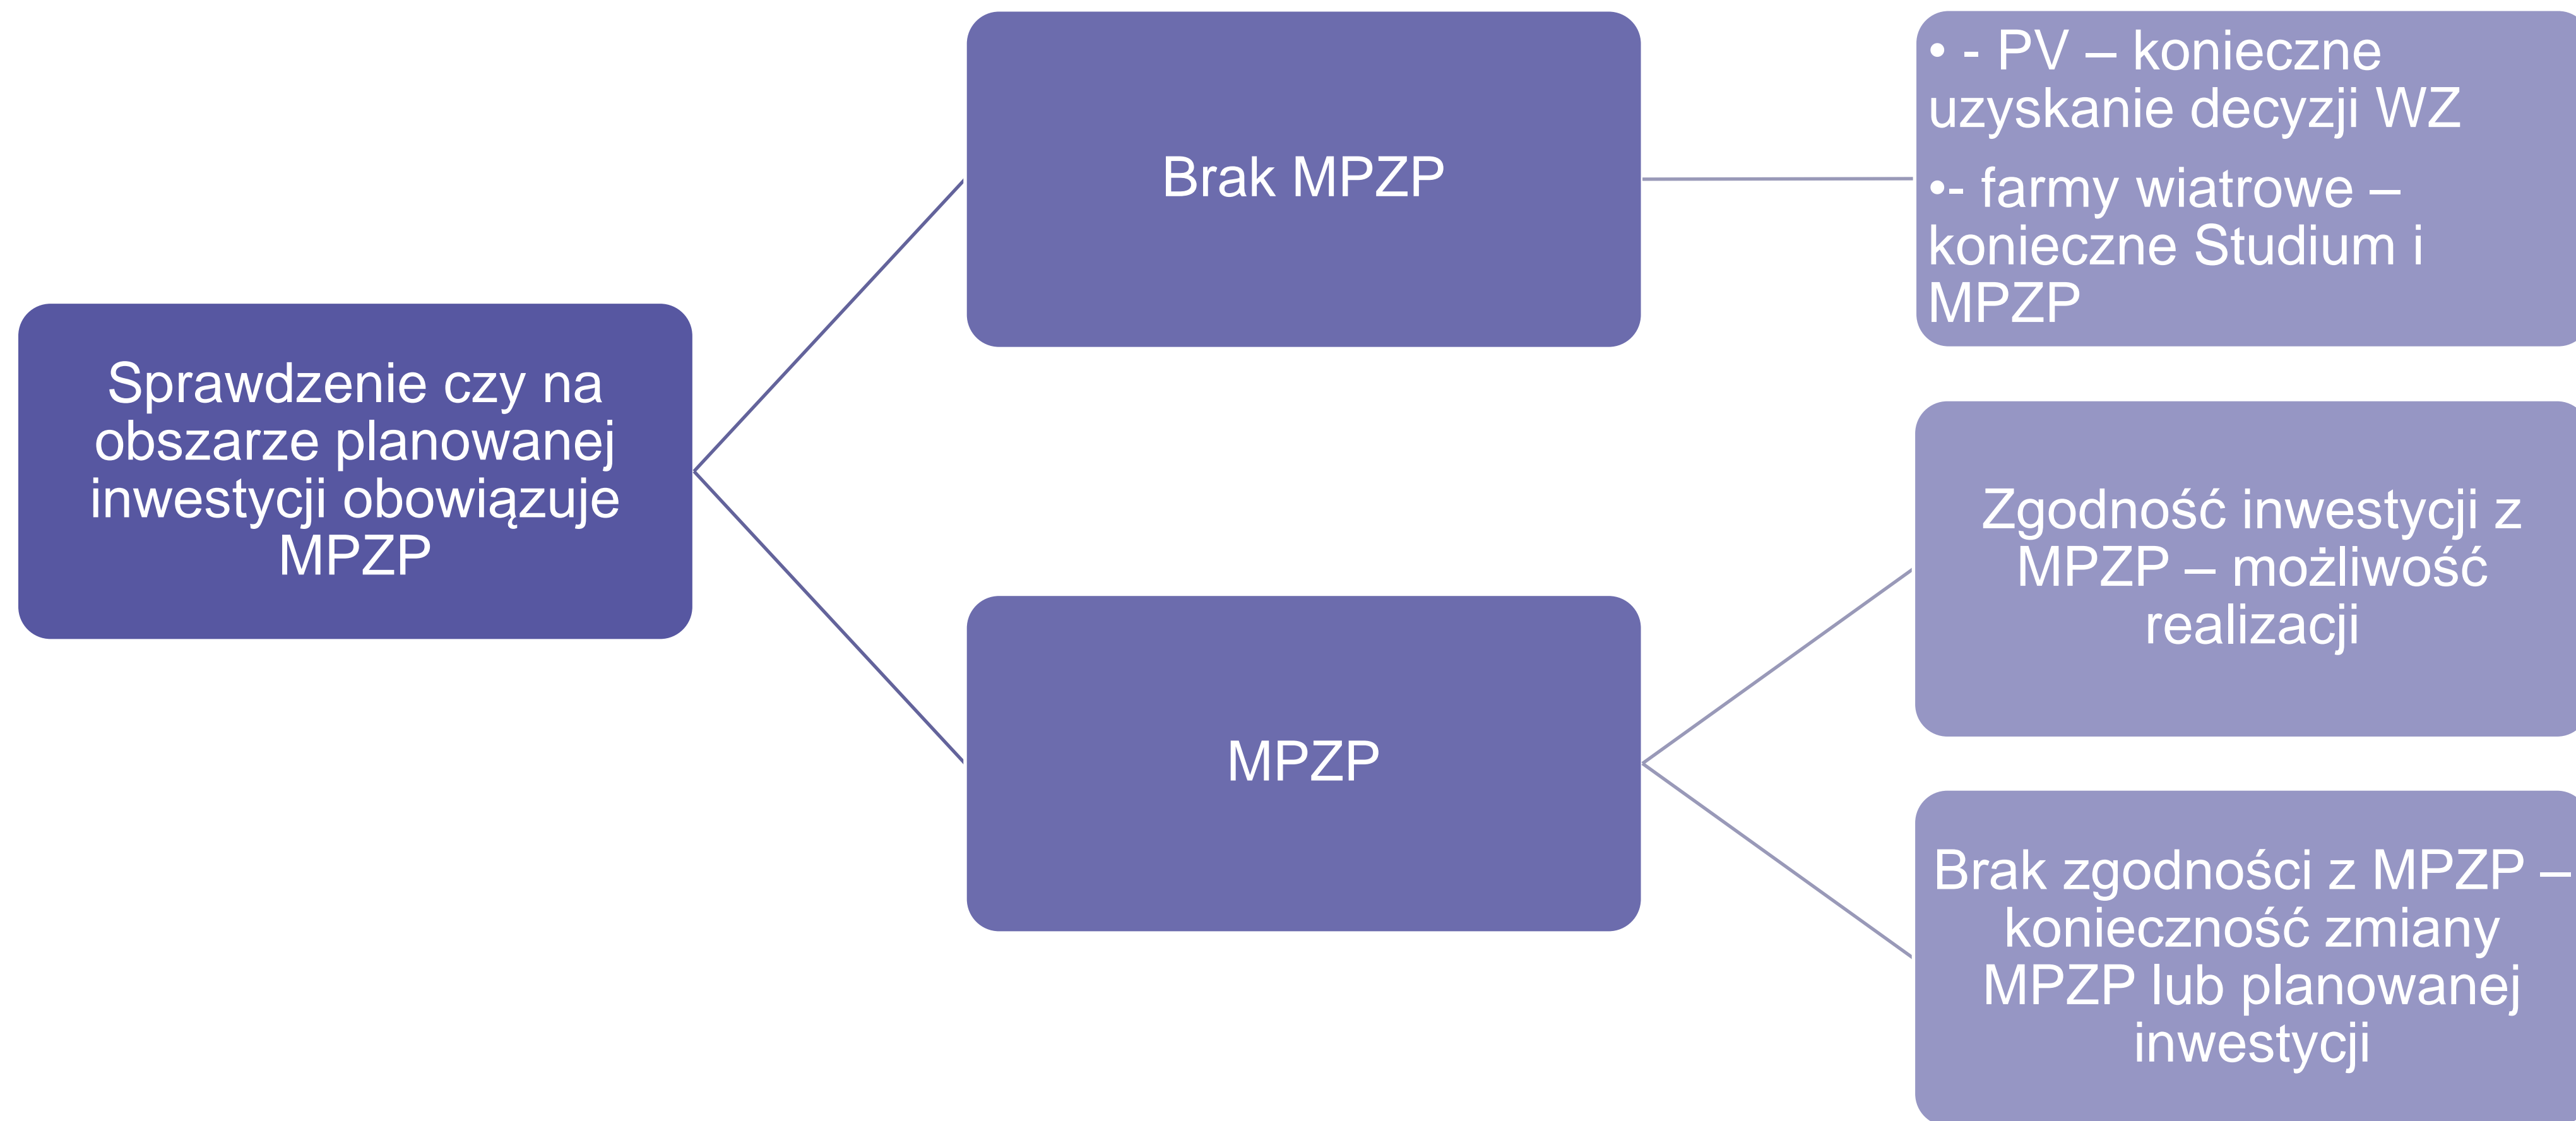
Sprawdzenie czy na obszarze planowanej inwestycji obowiązuje MPZP

Brak MPZP

• - PV – konieczne uzyskanie decyzji WZ
•- farmy wiatrowe – konieczne Studium i MPZP

MPZP

Zgodność inwestycji z MPZP – możliwość realizacji

Brak zgodności z MPZP – konieczność zmiany MPZP lub planowanej inwestycji